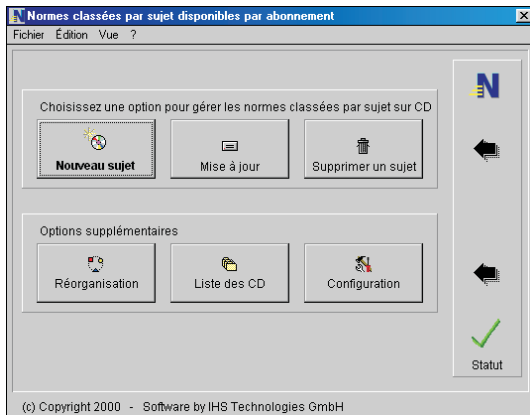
Normes classées par sujet disponibles par abonnement

Fichier Édition Vue ?

Choisissez une option pour gérer les normes classées par sujet sur CD

Nouveau sujet

Mise à jour

Supprimer un sujet

Options supplémentaires

Réorganisation

Liste des CD

Configuration

Statut

(c) Copyright 2000 - Software by IHS Technologies GmbH